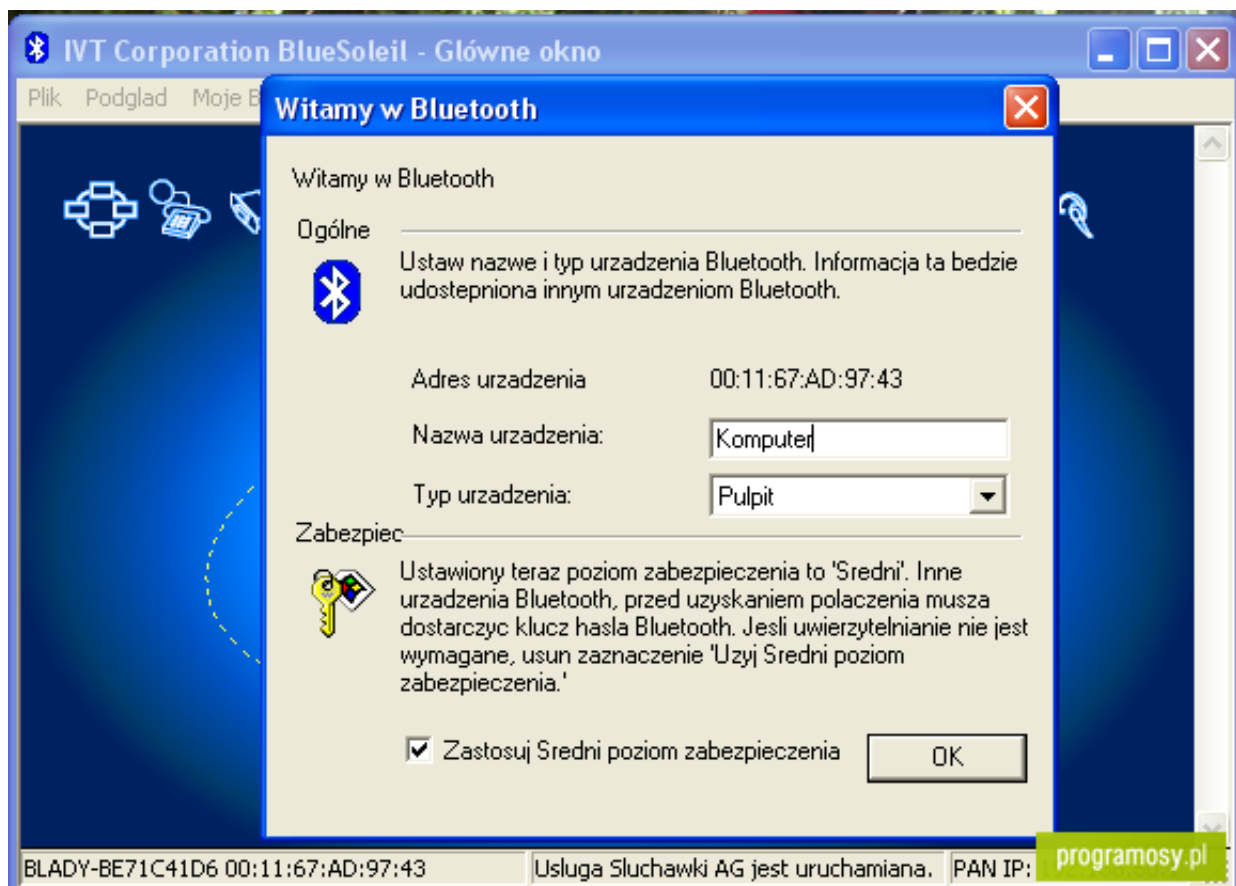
IVT Corporation BlueSoleil - Główne okno

Plik Podglad Moje B

Witamy w Bluetooth

Witamy w Bluetooth

Ogólne

Ustaw nazwe i typ urzadzenia Bluetooth. Informacja ta bedzie udostepniona innym urzadzeniom Bluetooth.

Adres urzadzenia 00:11:67:AD:97:43

Nazwa urzadzenia: Komputer

Typ urzadzenia: Pulpit

Zabezpiec

Ustawiony teraz poziom zabezpieczenia to 'Sredni'. Inne urzadzenia Bluetooth, przed uzyskaniem polaczenia musza dostarczyc klucz hasla Bluetooth. Jesli uwierzytelnianie nie jest wymagane, usun zaznaczenie 'Uzyj Sredni poziom zabezpieczenia.'

Zastosuj Sredni poziom zabezpieczenia

OK

BLADY-BE71C41D6 00:11:67:AD:97:43 | Usluga Sluchawki AG jest uruchamiana. | PAN IP:

programosy.pl